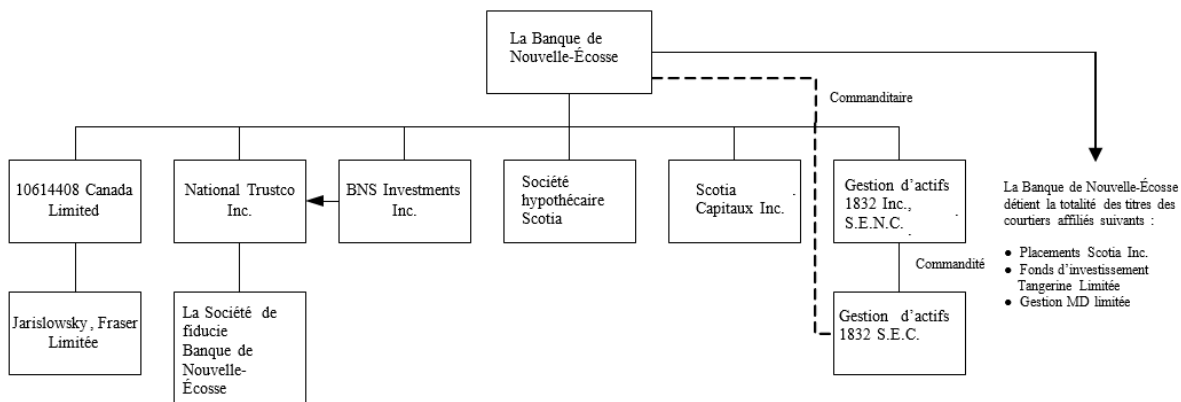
La Banque de Nouvelle-Écosse

Commanditaire

10614408 Canada Limited

National Trustco Inc.

BNS Investments Inc.

Société hypothécaire Scotia

Scotia Capitaux Inc.

Gestion d'actifs 1832 Inc., S.E.N.C.

Commandité

Jarislowsky, Fraser Limitée

La Société de fiducie Banque de Nouvelle-Écosse

Gestion d'actifs 1832 S.E.C.

La Banque de Nouvelle-Écosse détient la totalité des titres des courtiers affiliés suivants :

- Placements Scotia Inc.
- Fonds d'investissement Tangerine Limitée
- Gestion MD limitée